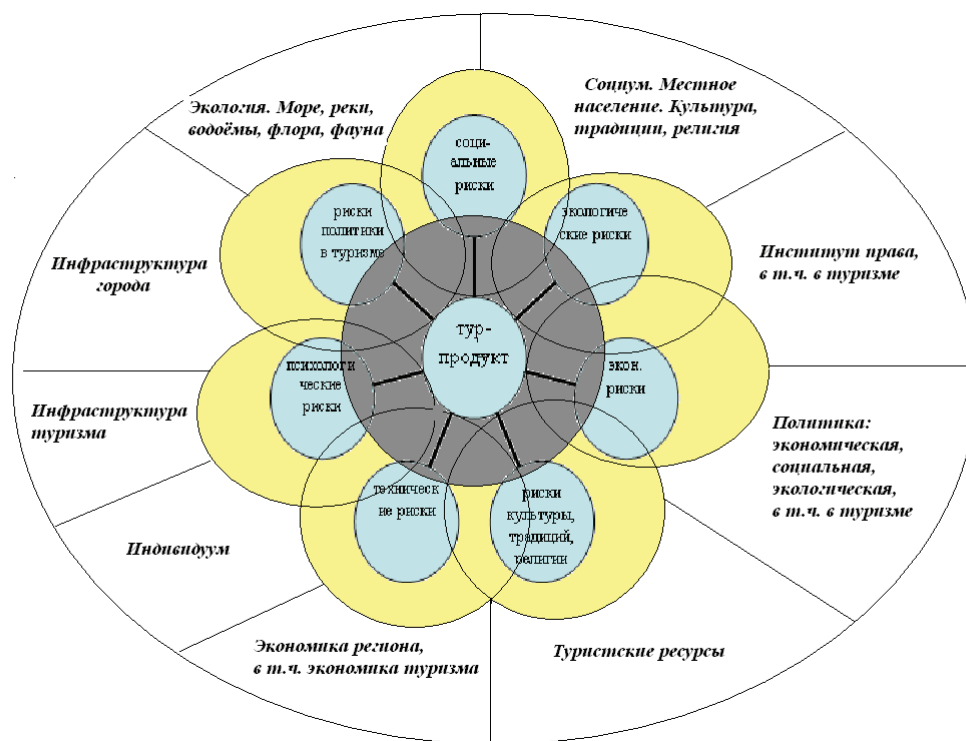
Экология. Море, реки, водоёмы, флора, фауна

Социум. Местное население. Культура, традиции, религия

Инфраструктура города

Институт права, в т.ч. в туризме

Инфраструктура туризма

Политика: экономическая, социальная, экологическая, в т.ч. в туризме

Индивидуум

Экономика региона, в т.ч. экономика туризма

Туристские ресурсы

социальные риски

экологические риски

риски политики в туризме

тур-продукт

психологические риски

экон. риски

техническ ие риски

риски культуры, традиций, религии